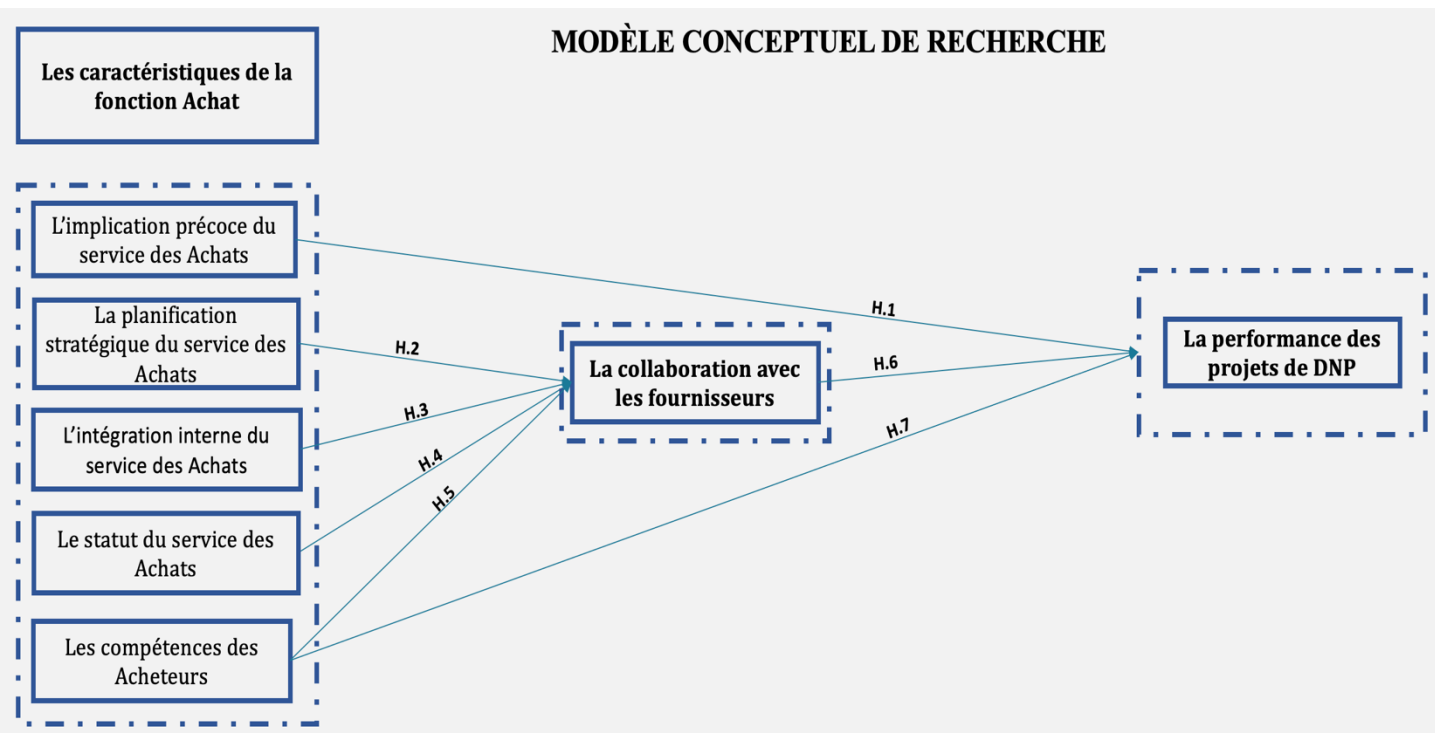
MODÈLE CONCEPTUEL DE RECHERCHE

Les caractéristiques de la fonction Achat

L'implication précoce du service des Achats

La planification stratégique du service des Achats

L'intégration interne du service des Achats

Le statut du service des Achats

Les compétences des Acheteurs

H.1

H.2

H.3

H.4

H.5

La collaboration avec les fournisseurs

H.6

H.7

La performance des projets de DNP